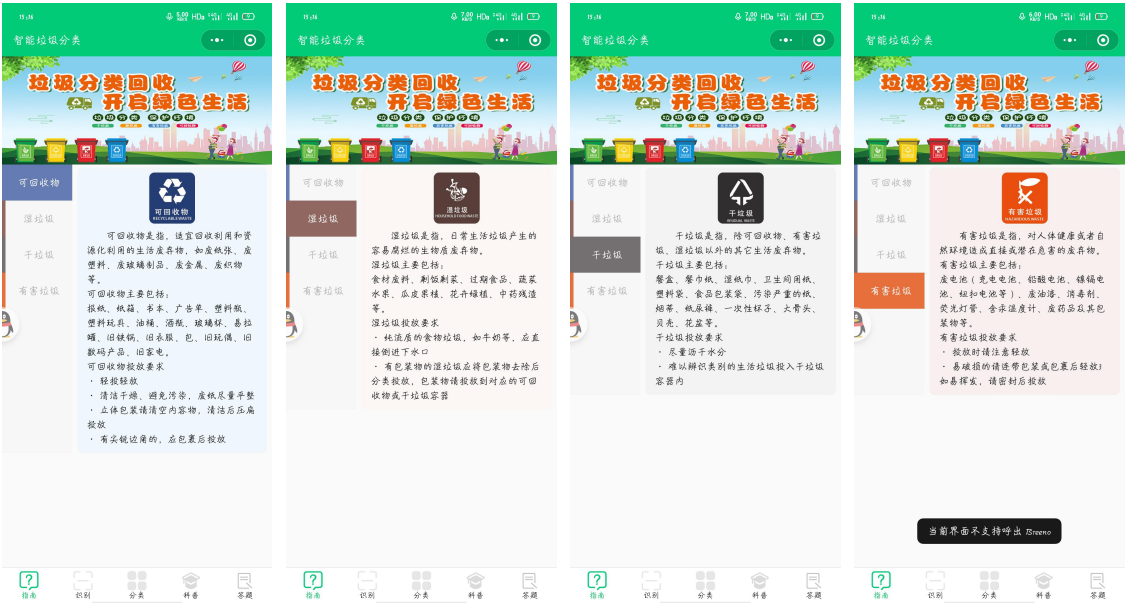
15:16

智能垃圾分类

垃圾分类回收
开启绿色生活

可回收物

湿垃圾

干垃圾

有害垃圾

可回收物
RECYCLABLE WASTE

可回收物是指，适宜回收利用和资源化利用的生活废弃物，如废纸张、废塑料、废玻璃制品、废金属、废织物等。
可回收物主要包括：
报纸、纸箱、书本、广告单、塑料瓶、塑料玩具、油桶、酒瓶、玻璃杯、易拉罐、旧铁锅、旧衣服、包、旧玩偶、旧数码产品、旧家电。
可回收物投放要求
· 轻投轻放
· 清洁干燥，避免污染，废纸尽量平整
· 立体包装请清空内容物，清洁后压扁投放
· 有尖锐边角的，应包裹后投放

指南 识别 分类 科普 答题

15:16

智能垃圾分类

垃圾分类回收
开启绿色生活

可回收物

湿垃圾

干垃圾

有害垃圾

湿垃圾
HOUSEHOLD FOOD WASTE

湿垃圾是指，日常生活垃圾产生的容易腐烂的生物质废弃物。
湿垃圾主要包括：
食材废料、剩饭剩菜、过期食品、蔬菜水果、瓜皮果核、花卉绿植、中药残渣等。
湿垃圾投放要求
· 纯流质的食物垃圾，如牛奶等，应直接倒进下水口
· 有包装物的湿垃圾应将包装物去除后分类投放，包装物请投放到对应的可回收物或干垃圾容器

指南 识别 分类 科普 答题

15:16

智能垃圾分类

垃圾分类回收
开启绿色生活

可回收物

湿垃圾

干垃圾

有害垃圾

干垃圾
RESIDUAL WASTE

干垃圾是指，除可回收物、有害垃圾、湿垃圾以外的其它生活废弃物。
干垃圾主要包括：
餐盒、餐巾纸、湿纸巾、卫生间用纸、塑料袋、食品包装袋、污染严重的纸、烟蒂、纸尿裤、一次性杯子、大骨头、贝壳、花盆等。
干垃圾投放要求
· 尽量沥干水分
· 难以辨识类别的生活垃圾投入干垃圾容器内

指南 识别 分类 科普 答题

15:16

智能垃圾分类

垃圾分类回收
开启绿色生活

可回收物

湿垃圾

干垃圾

有害垃圾

有害垃圾
HAZARDOUS WASTE

有害垃圾是指，对人体健康或者自然环境造成直接或潜在危害的废弃物。
有害垃圾主要包括：
废电池（充电电池、铅酸电池、镍镉电池、纽扣电池等）、废油漆、消毒剂、荧光灯管、含汞温度计、废药品及其包装物等。
有害垃圾投放要求
· 投放时请注意轻放
· 易破损的请连带包装或包裹后轻放；如易挥发，请密封后投放

当前界面不支持呼出 Breeno

指南 识别 分类 科普 答题